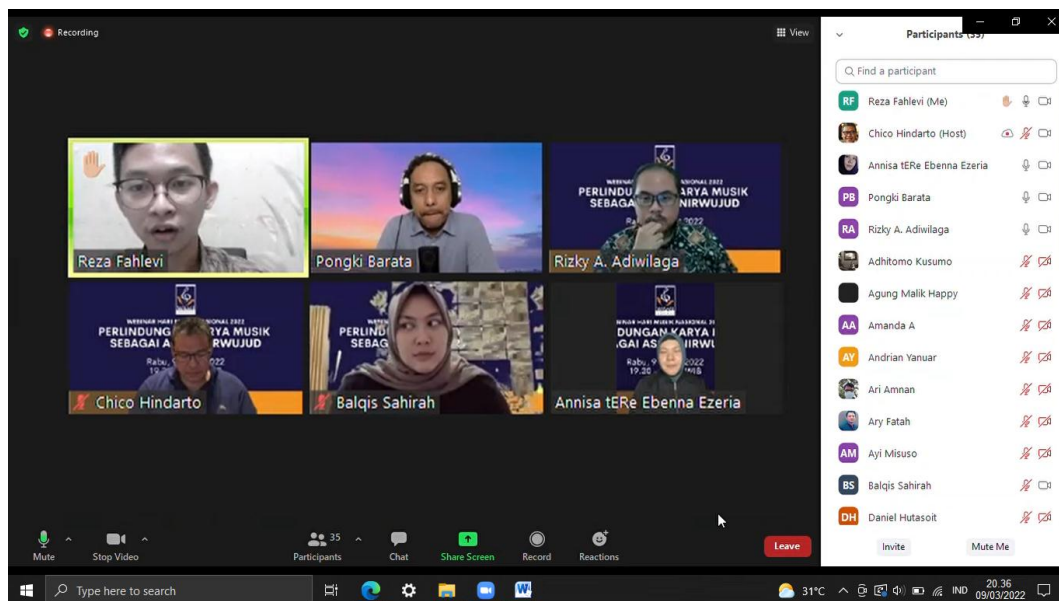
Recording

View

Reza Fahlevi

Pongki Barata

PERLINDU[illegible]ARYA MUSIK SEBAGA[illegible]NIRWUJUD

Rizky A. Adiwilaga

PERLINDUNG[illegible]RYA MUSIK SEBAGAI A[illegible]RWUJUD

Rabu,

Chico Hindarto

Balqis Sahirah

Annisa tERe Ebenna Ezeria

Participants (35)

Find a participant

RF Reza Fahlevi (Me)

Chico Hindarto (Host)

Annisa tERe Ebenna Ezeria

PB Pongki Barata

RA Rizky A. Adiwilaga

Adhitomo Kusumo

Agung Malik Happy

AA Amanda A

AY Andrian Yanuar

Ari Amnan

Ary Fatah

AM Ayi Misuso

BS Balqis Sahirah

DH Daniel Hutasoit

Invite

Mute Me

Mute

Stop Video

35

Participants

Chat

Share Screen

Record

Reactions

Leave

Type here to search

31°C

IND

20.36
09/03/2022